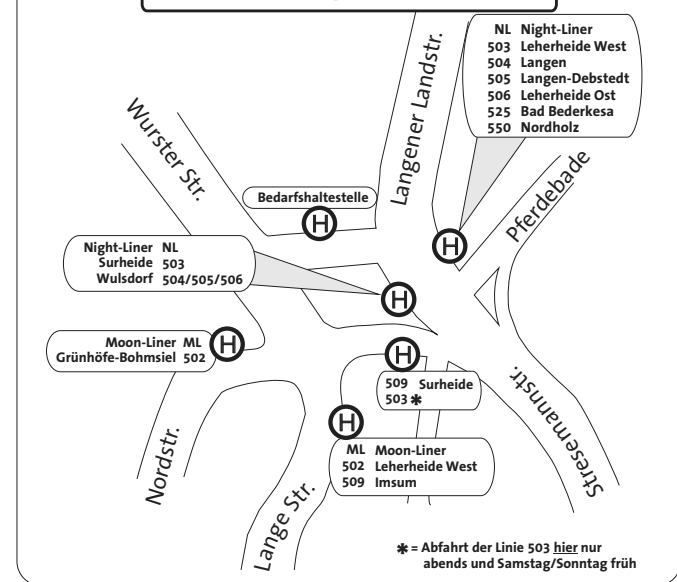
NL Night-Liner
503 Leherheide West
504 Langen
505 Langen-Debstedt
506 Leherheide Ost
525 Bad Bederkesa
550 Nordholz

Langener Landstr.

Wurster Str.

Pferdebade

Bedarfshaltestelle

H

H

Night-Liner NL
Surheide 503
Wulsdorf 504/505/506

H

Moon-Liner ML
Grünhöfe-Bohmsiel 502

H

H

509 Surheide
503 ✱

Stresemannstr.

H

ML Moon-Liner
502 Leherheide West
509 Imsum

Nordstr.

Lange Str.

✱ = Abfahrt der Linie 503 hier nur abends und Samstag/Sonntag früh